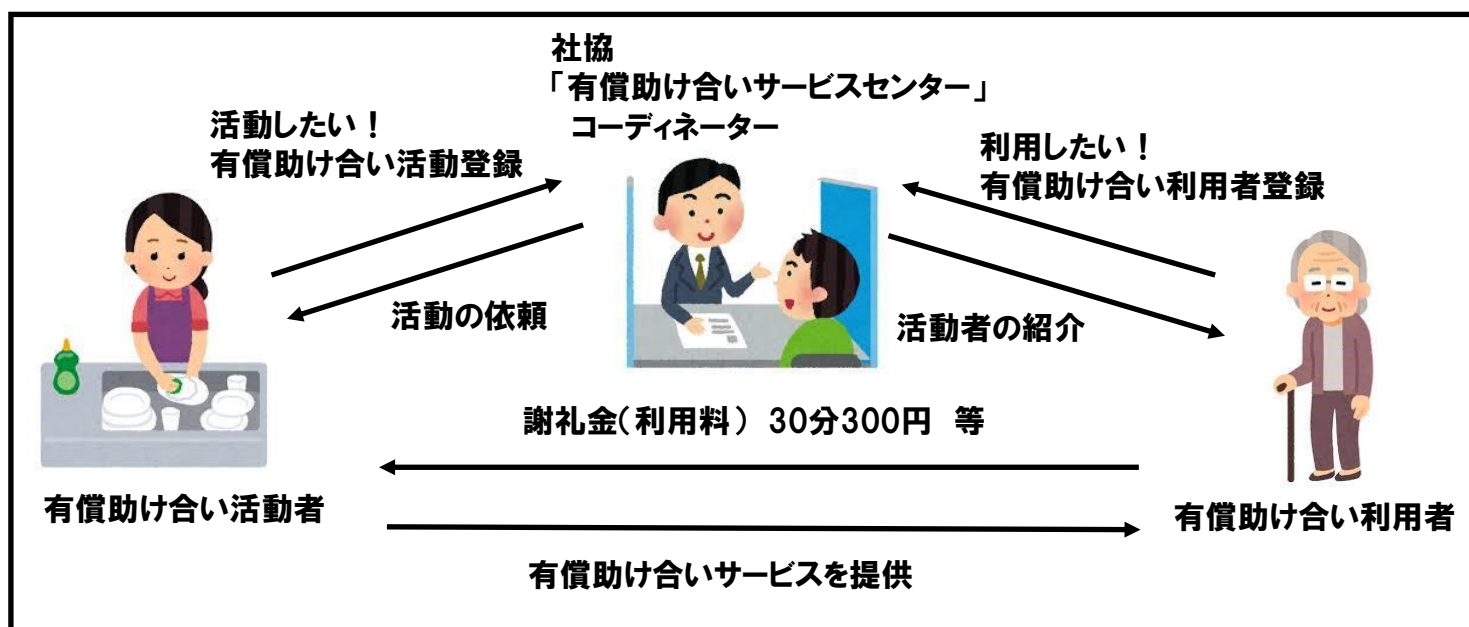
社協
「有償助け合いサービスセンター」
コーディネーター

活動したい！
有償助け合い活動登録

利用したい！
有償助け合い利用者登録

活動の依頼

活動者の紹介

謝礼金（利用料） 30分300円 等

有償助け合い活動者

有償助け合い利用者

有償助け合いサービスを提供